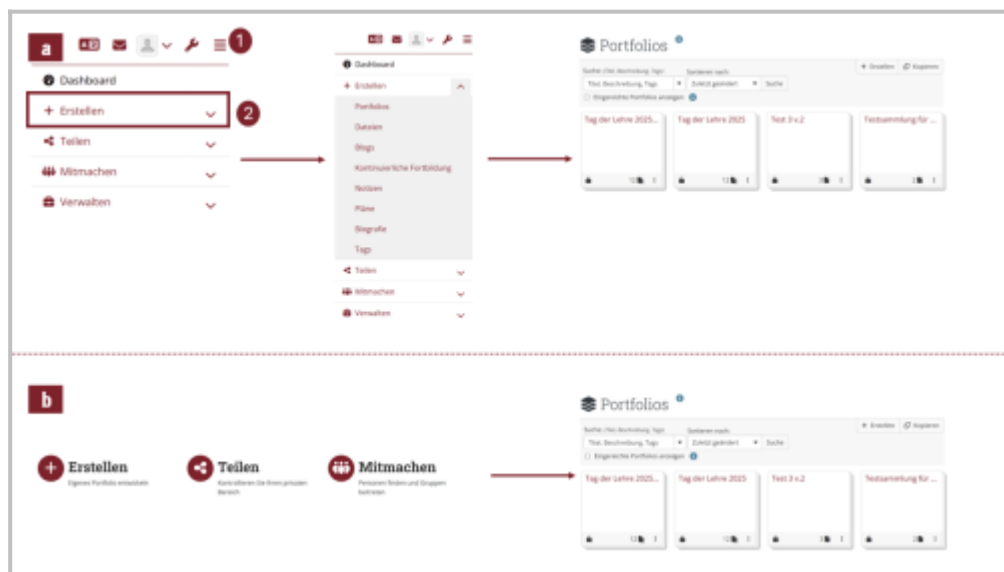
a

1

Dashboard

+ Erstellen

2

Teilen

Mitmachen

Verwalten

Dashboard

+ Erstellen

Portfolios

Dateien

Blogs

Kontinuierliche Fortbildung

Notizen

Pläne

Biografie

Tags

Teilen

Mitmachen

Verwalten

Portfolios

Suche: (Titel, Beschreibung, Tags)

Sortieren nach:

Titel, Beschreibung, Tags

Zuletzt geändert

Suche

+ Erstellen

Kopieren

Eingereichte Portfolios anzeigen

Tag der Lehre 2025...

Tag der Lehre 2025

Test 3 v.2

Testsammlung für ...

b

Erstellen

Eigenes Portfolio erstellen

Teilen

Kontrollieren Sie Ihren privaten Bereich

Mitmachen

Personen finden und Gruppen beitreten

Portfolios

Suche: (Titel, Beschreibung, Tags)

Sortieren nach:

Titel, Beschreibung, Tags

Zuletzt geändert

Suche

+ Erstellen

Kopieren

Eingereichte Portfolios anzeigen

Tag der Lehre 2025...

Tag der Lehre 2025

Test 3 v.2

Testsammlung für ...